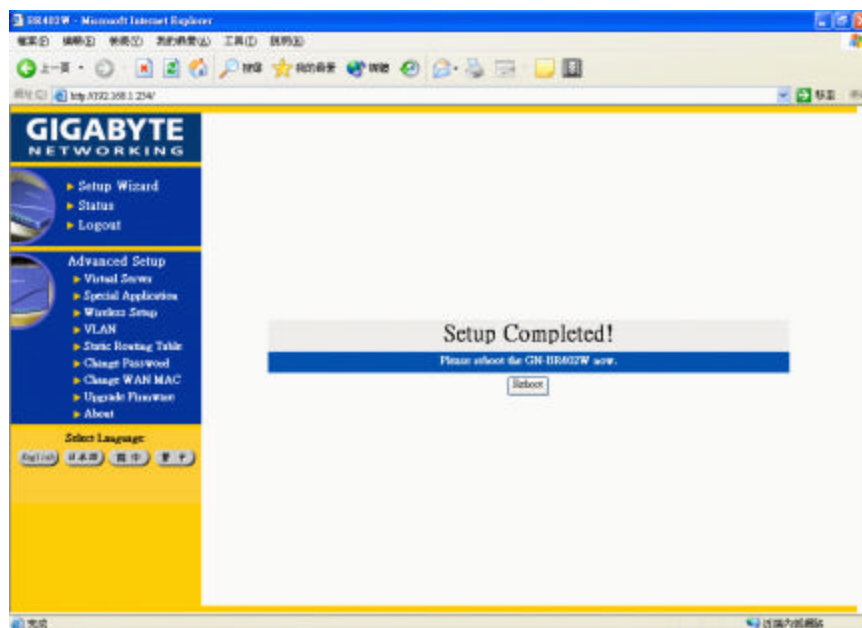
BR402W - Microsoft Internet Explorer

檔案(F) 編輯(E) 檢視(V) 我的最愛(A) 工具(T) 說明(H)

上一頁 搜尋 我的最愛 媒體

網址(D) http://192.168.1.254/

轉至

GIGABYTE
NETWORKING

Setup Wizard
Status
Logout

Advanced Setup
Virtual Server
Special Application
Wireless Setup
VLAN
Static Routing Table
Change Password
Change WAN MAC
Upgrade Firmware
About

Select Language:
English 日本語 简中 繁中

Setup Completed!

Please reboot the GN-BR402W now.

Reboot

完成

近端內部網路